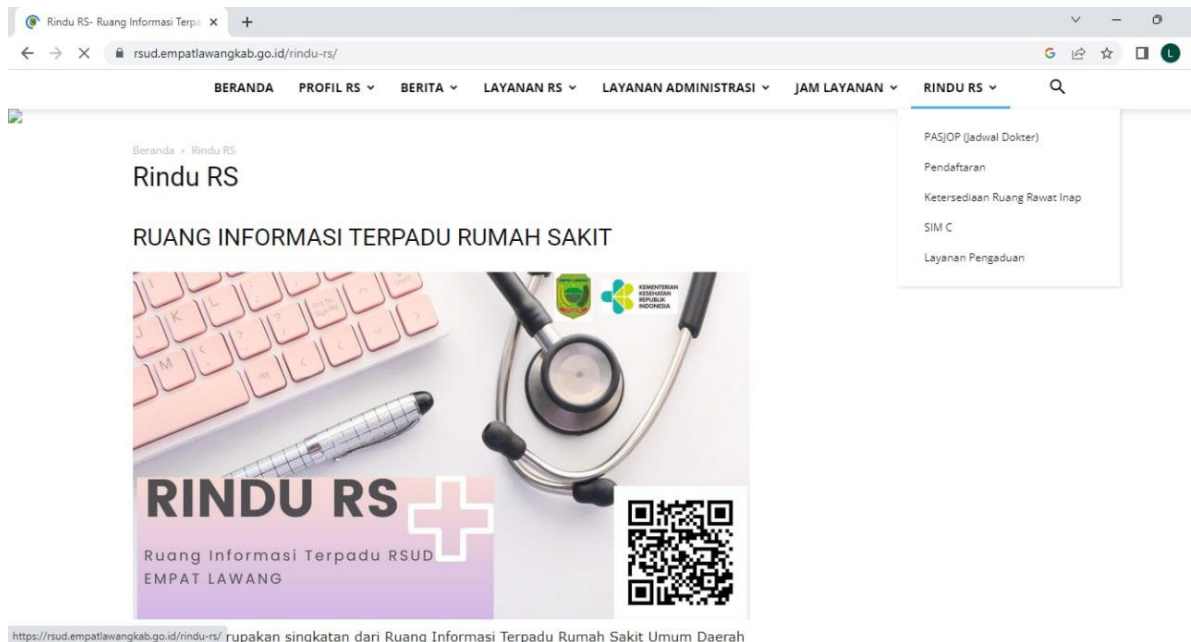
Rindu RS- Ruang Informasi Terpa ×

rsud.empatlawangkab.go.id/rindu-rs/

BERANDA PROFIL RS ⌄ BERITA ⌄ LAYANAN RS ⌄ LAYANAN ADMINISTRASI ⌄ JAM LAYANAN ⌄ RINDU RS ⌄

PASJOP (Jadwal Dokter)
Pendaftaran
Ketersediaan Ruang Rawat Inap
SIM C
Layanan Pengaduan

Beranda › Rindu RS

Rindu RS

RUANG INFORMASI TERPADU RUMAH SAKIT

KEMENTERIAN KESEHATAN REPUBLIK INDONESIA

RINDU RS

Ruang Informasi Terpadu RSUD EMPAT LAWANG

https://rsud.empatlawangkab.go.id/rindu-rs/ rupakan singkatan dari Ruang Informasi Terpadu Rumah Sakit Umum Daerah